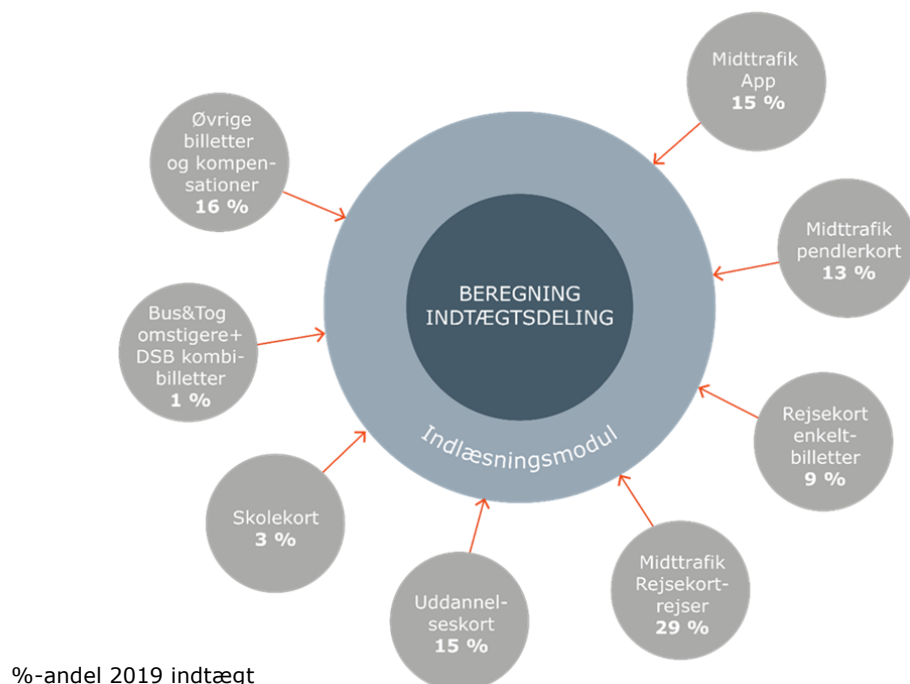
Midttrafik App
15 %

Øvrige billetter og kompensationer
16 %

Midttrafik pendlerkort
13 %

BEREGNING INDTÆGTSDELING

Bus&Tog omstigere+ DSB kombibilletter
1 %

Indlæsningsmodul

Rejsekort enkeltbilletter
9 %

Skolekort
3 %

Midttrafik Rejsekortrejser
29 %

Uddannelseskort
15 %

%-andel 2019 indtægt